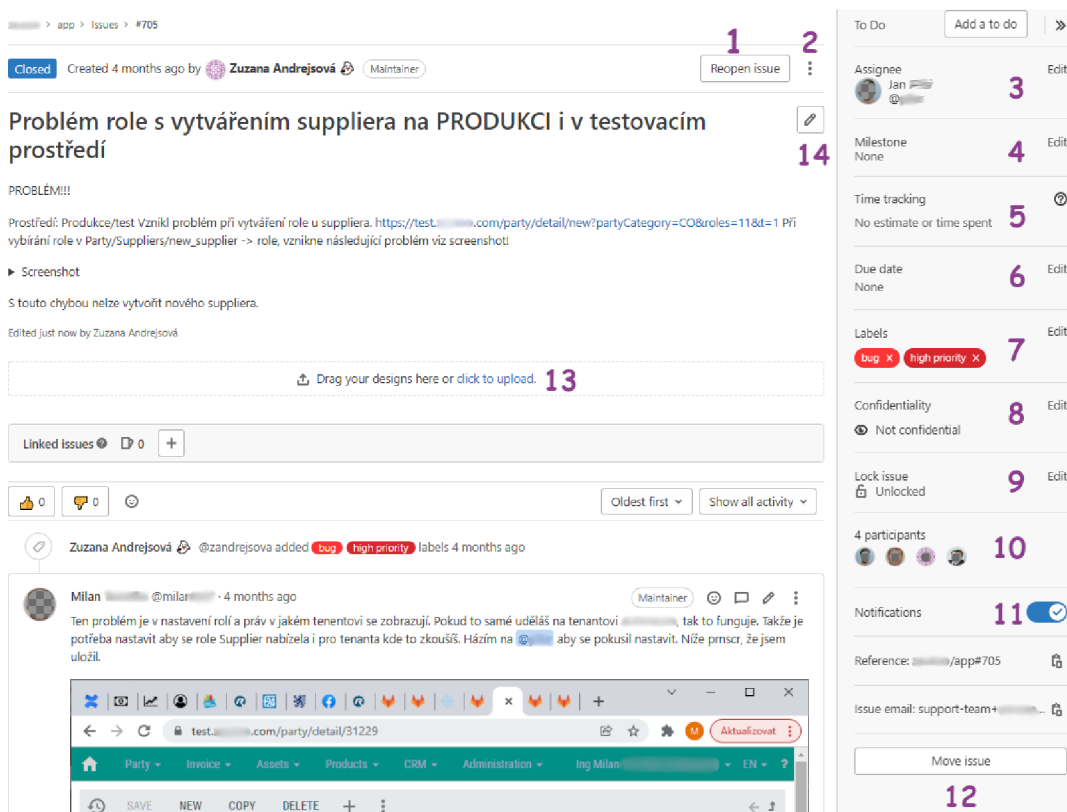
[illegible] > app > Issues > #705

Closed Created 4 months ago by Zuzana Andrejsová Maintainer

1 Reopen issue 2

Problém role s vytvářením suppliera na PRODUKCI i v testovacím prostředí

14

PROBLÉM!!!

Prostředí: Produkce/test Vznikl problém při vytváření role u suppliera. https://test.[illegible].com/party/detail/new?partyCategory=CO&roles=11&t=1 Při vybírání role v Party/Suppliers/new_supplier -> role, vznikne následující problém viz screenshot!

▸ Screenshot

S touto chybou nelze vytvořit nového suppliera.

Edited just now by Zuzana Andrejsová

Drag your designs here or click to upload. 13

Linked issues 0 +

0 0

Oldest first Show all activity

Zuzana Andrejsová @zandrejsova added bug high priority labels 4 months ago

Milan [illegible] @milan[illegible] · 4 months ago Maintainer

Ten problém je v nastavení rolí a práv v jakém tenentovi se zobrazují. Pokud to samé uděláš na tenantovi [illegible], tak to funguje. Takže je potřeba nastavit aby se role Supplier nabízela i pro tenanta kde to zkoušíš. Házím na @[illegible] aby se pokusil nastavit. Níže prnscr, že jsem uložil.

test.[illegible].com/party/detail/31229 M Aktualizovat

Party Invoice Assets Products CRM Administration Ing Milan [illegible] EN ?

SAVE NEW COPY DELETE +

To Do Add a to do »

Assignee Edit
Jan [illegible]
@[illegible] 3

Milestone Edit
None 4

Time tracking
No estimate or time spent 5

Due date Edit
None 6

Labels Edit
bug × high priority × 7

Confidentiality Edit
Not confidential 8

Lock issue Edit
Unlocked 9

4 participants 10

Notifications 11

Reference: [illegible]/app#705

Issue email: support-team+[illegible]

Move issue
12